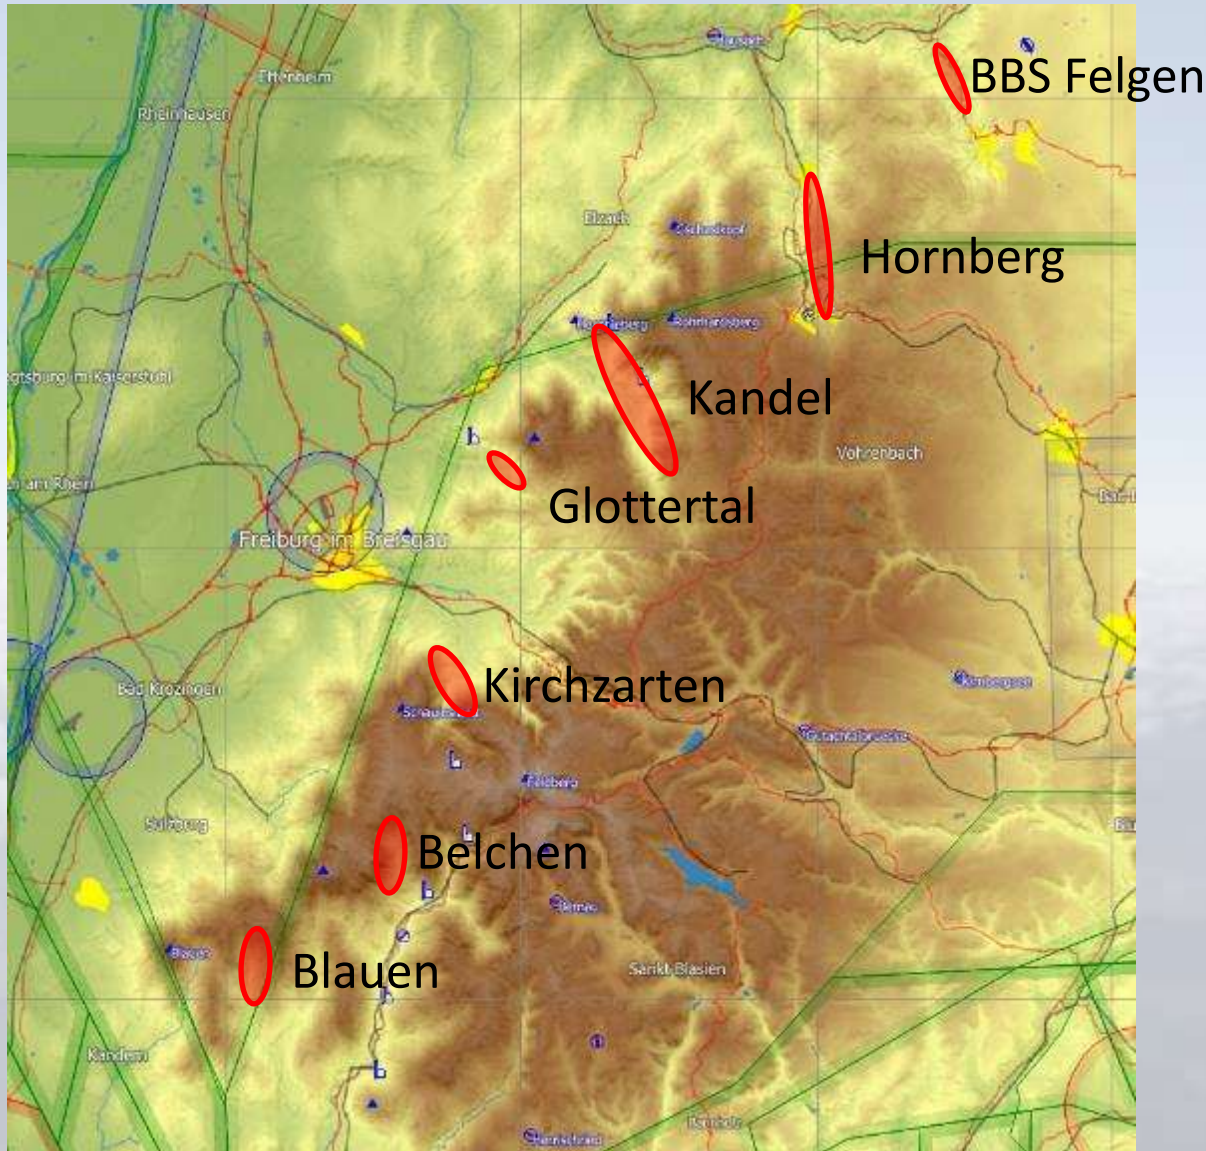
BBS Felgen

Ettenheim

Rheinhausen

Elzach

Schwarzwald

Hornberg

Kandel

Glottertal

Freiburg im Breisgau

Vöhrenbach

Kirchzarten

Bad Krozingen

Feldberg

Sulzburg

Belchen

Blauen

Sankt Blasien

Kandern